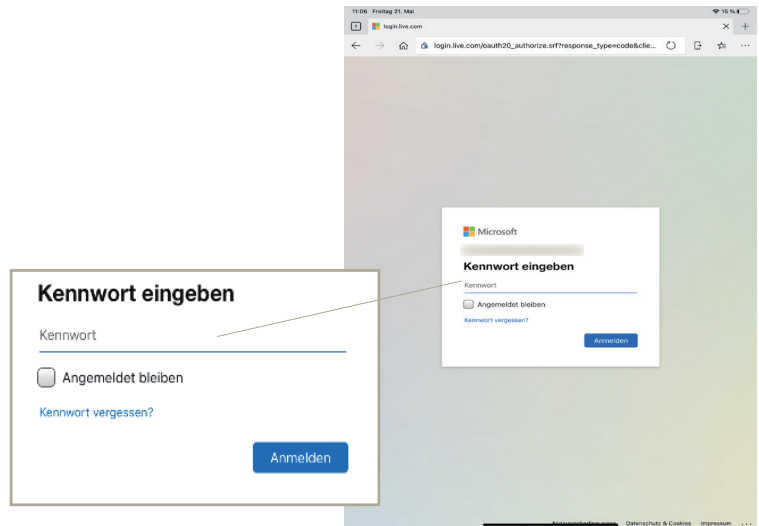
11:06 Freitag 21. Mai

15 %

login.live.com

login.live.com/oauth20_authorize.srf?response_type=code&clie...

Microsoft

Kennwort eingeben

Kennwort

Angemeldet bleiben

Kennwort vergessen?

Anmelden

Kennwort eingeben

Kennwort

Angemeldet bleiben

Kennwort vergessen?

Anmelden

Nutzungsbedingungen Datenschutz & Cookies Impressum ...